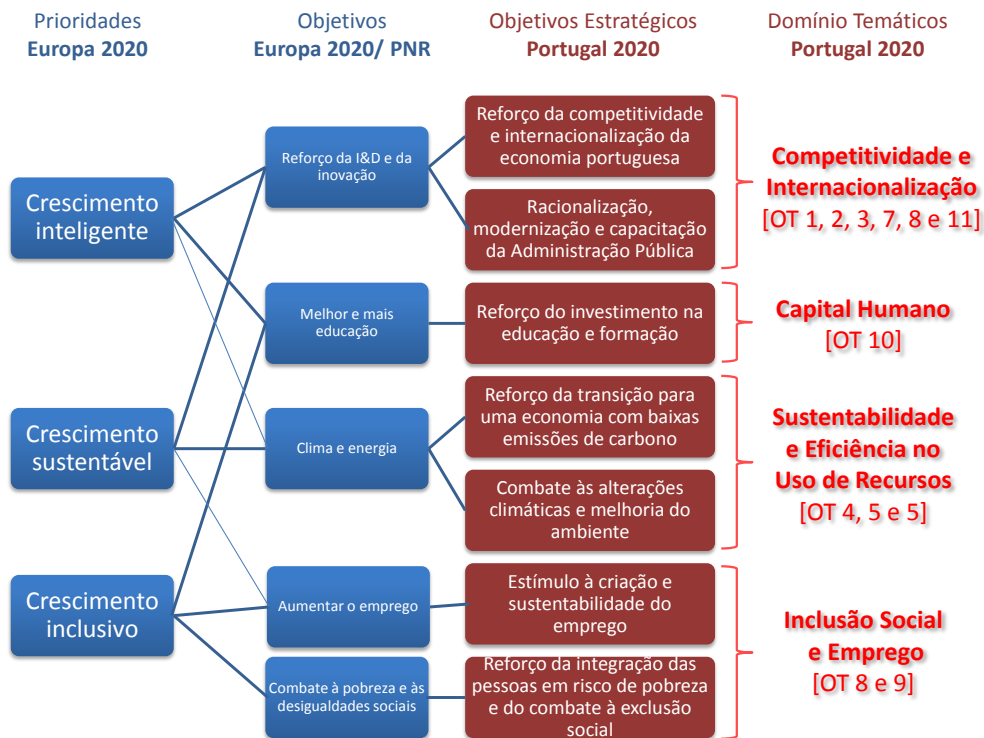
Prioridades
**Europa 2020**

Objetivos
**Europa 2020/ PNR**

Objetivos Estratégicos
**Portugal 2020**

Domínio Temáticos
**Portugal 2020**

Crescimento inteligente

Crescimento sustentável

Crescimento inclusivo

Reforço da I&D e da inovação

Melhor e mais educação

Clima e energia

Aumentar o emprego

Combate à pobreza e às desigualdades sociais

Reforço da competitividade e internacionalização da economia portuguesa

Racionalização, modernização e capacitação da Administração Pública

Reforço do investimento na educação e formação

Reforço da transição para uma economia com baixas emissões de carbono

Combate às alterações climáticas e melhoria do ambiente

Estímulo à criação e sustentabilidade do emprego

Reforço da integração das pessoas em risco de pobreza e do combate à exclusão social

**Competitividade e Internacionalização**
[OT 1, 2, 3, 7, 8 e 11]

**Capital Humano**
[OT 10]

**Sustentabilidade e Eficiência no Uso de Recursos**
[OT 4, 5 e 5]

**Inclusão Social e Emprego**
[OT 8 e 9]